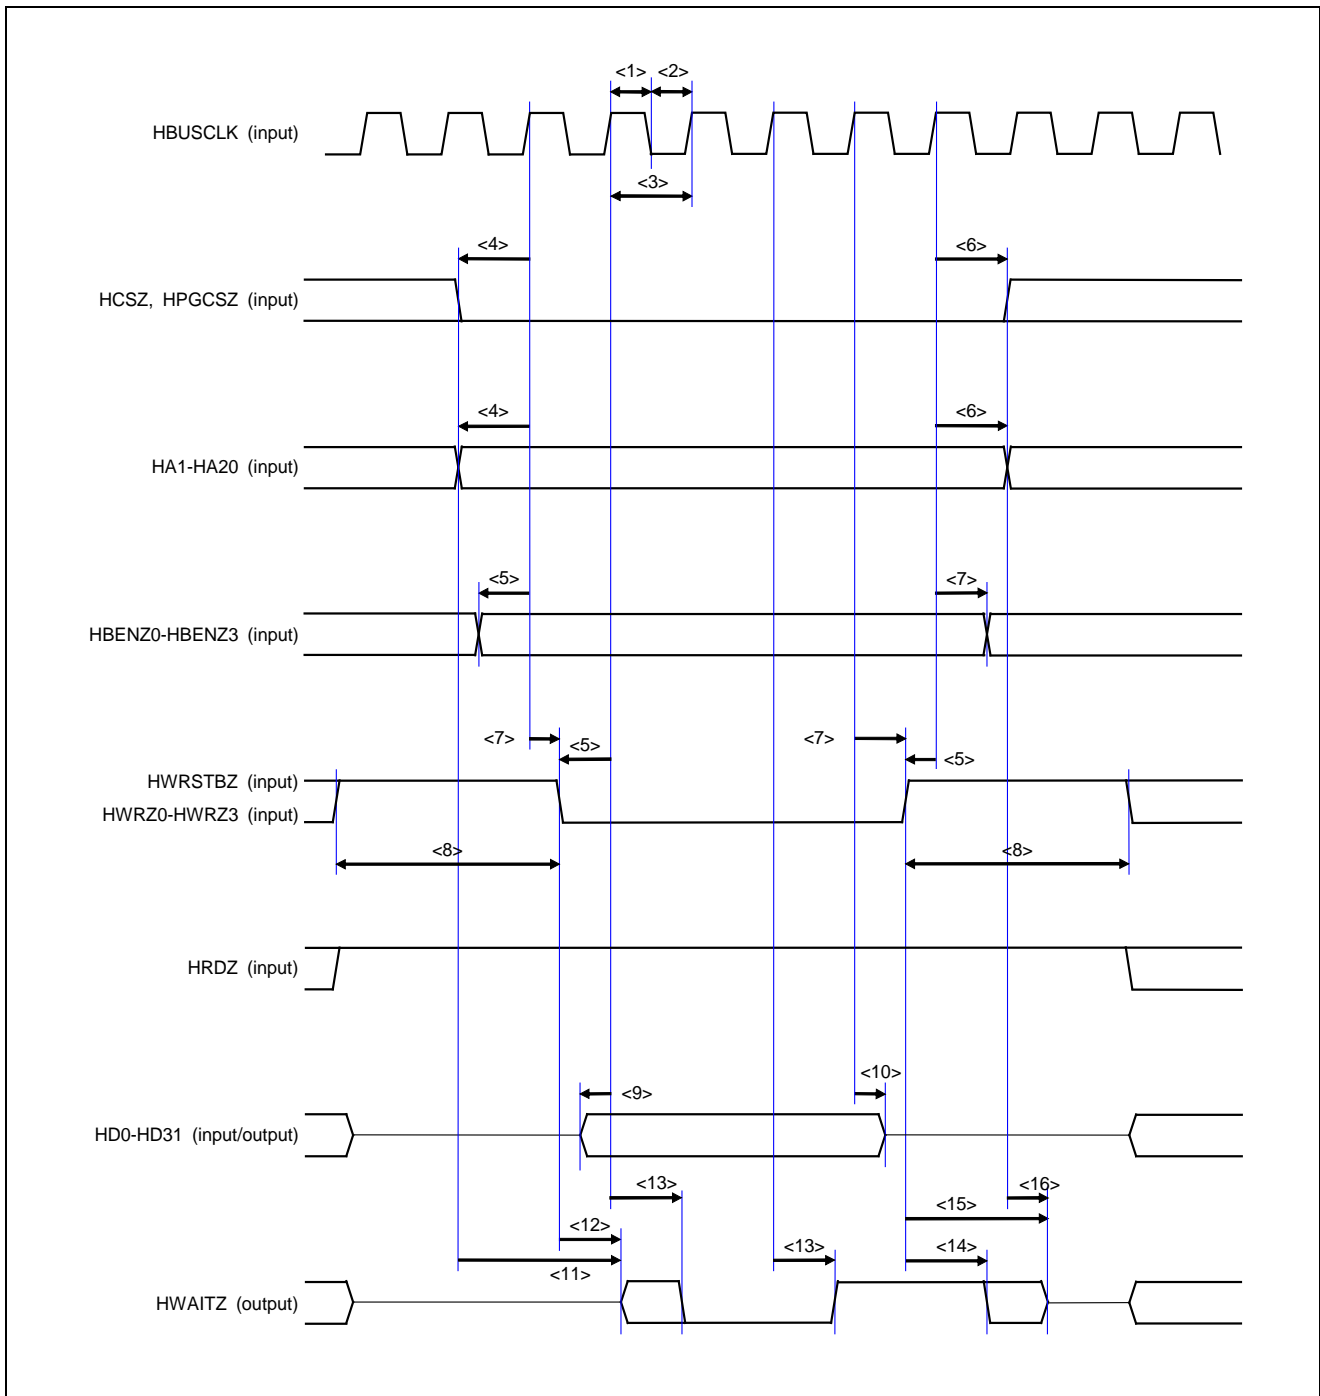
<1> <2>

HBUSCLK (input)

<3>

<4> <6>

HCSZ, HPGCSZ (input)

<4> <6>

HA1-HA20 (input)

<5> <7>

HBENZ0-HBENZ3 (input)

<7> <5> <7> <5>

HWRSTBZ (input)
HWRZ0-HWRZ3 (input)

<8> <8>

HRDZ (input)

<9> <10>

HD0-HD31 (input/output)

<13> <16>
<15>
<12>
<13> <14>
<11>

HWAITZ (output)